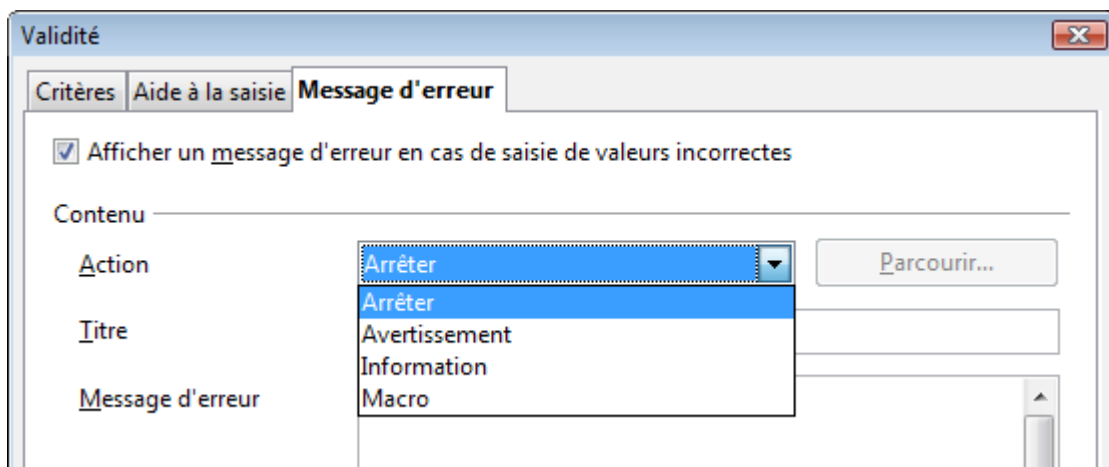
Validité

Critères | Aide à la saisie | Message d'erreur

Afficher un message d'erreur en cas de saisie de valeurs incorrectes

Contenu

Action
Arrêter
Parcourir...
Arrêter
Avertissement
Information
Macro

Titre

Message d'erreur